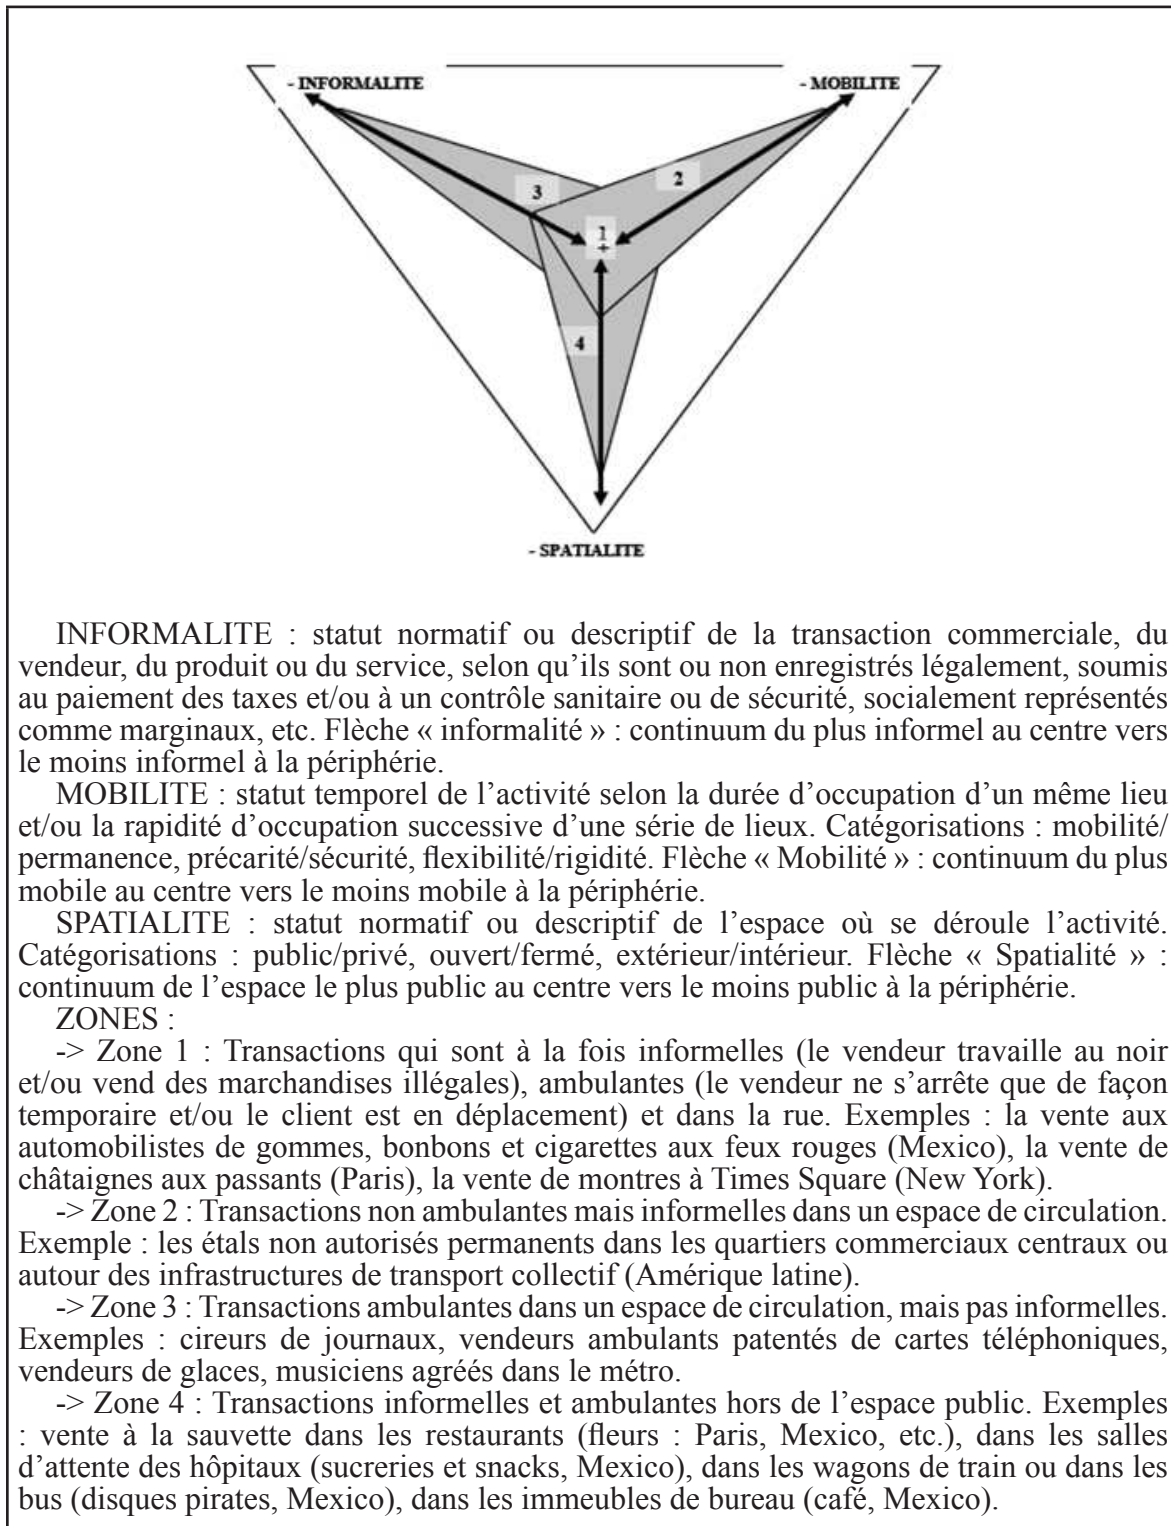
- INFORMALITE
- MOBILITE
3
2
1
+
4
- SPATIALITE

INFORMALITE : statut normatif ou descriptif de la transaction commerciale, du vendeur, du produit ou du service, selon qu'ils sont ou non enregistrés légalement, soumis au paiement des taxes et/ou à un contrôle sanitaire ou de sécurité, socialement représentés comme marginaux, etc. Flèche « informalité » : continuum du plus informel au centre vers le moins informel à la périphérie.

MOBILITE : statut temporel de l'activité selon la durée d'occupation d'un même lieu et/ou la rapidité d'occupation successive d'une série de lieux. Catégorisations : mobilité/permanence, précarité/sécurité, flexibilité/rigidité. Flèche « Mobilité » : continuum du plus mobile au centre vers le moins mobile à la périphérie.

SPATIALITE : statut normatif ou descriptif de l'espace où se déroule l'activité. Catégorisations : public/privé, ouvert/fermé, extérieur/intérieur. Flèche « Spatialité » : continuum de l'espace le plus public au centre vers le moins public à la périphérie.

ZONES :

-> Zone 1 : Transactions qui sont à la fois informelles (le vendeur travaille au noir et/ou vend des marchandises illégales), ambulantes (le vendeur ne s'arrête que de façon temporaire et/ou le client est en déplacement) et dans la rue. Exemples : la vente aux automobilistes de gommes, bonbons et cigarettes aux feux rouges (Mexico), la vente de châtaignes aux passants (Paris), la vente de montres à Times Square (New York).

-> Zone 2 : Transactions non ambulantes mais informelles dans un espace de circulation. Exemple : les étals non autorisés permanents dans les quartiers commerciaux centraux ou autour des infrastructures de transport collectif (Amérique latine).

-> Zone 3 : Transactions ambulantes dans un espace de circulation, mais pas informelles. Exemples : cireurs de journaux, vendeurs ambulants patentés de cartes téléphoniques, vendeurs de glaces, musiciens agréés dans le métro.

-> Zone 4 : Transactions informelles et ambulantes hors de l'espace public. Exemples : vente à la sauvette dans les restaurants (fleurs : Paris, Mexico, etc.), dans les salles d'attente des hôpitaux (sucreries et snacks, Mexico), dans les wagons de train ou dans les bus (disques pirates, Mexico), dans les immeubles de bureau (café, Mexico).